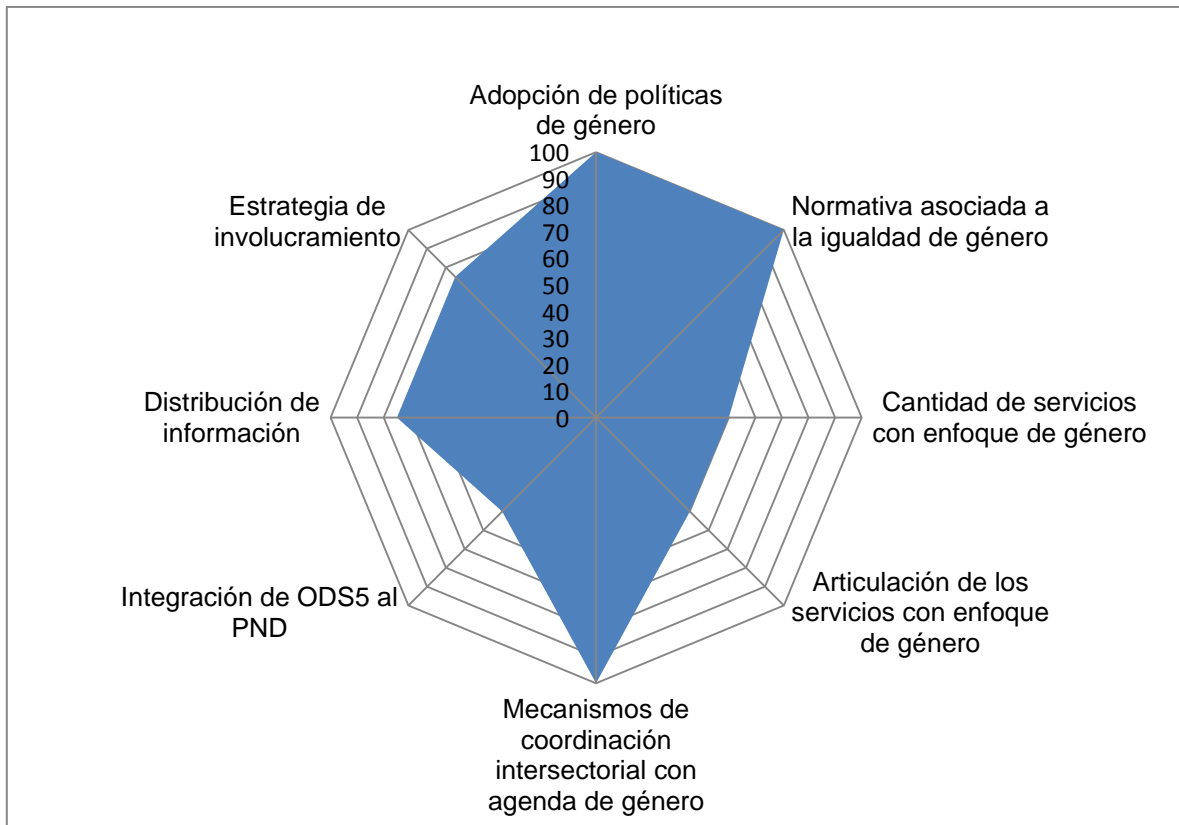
Adopción de políticas de género

100
90
80
70
60
50
40
30
20
10
0

Normativa asociada a la igualdad de género

Cantidad de servicios con enfoque de género

Articulación de los servicios con enfoque de género

Mecanismos de coordinación intersectorial con agenda de género

Integración de ODS5 al PND

Distribución de información

Estrategia de involucramiento